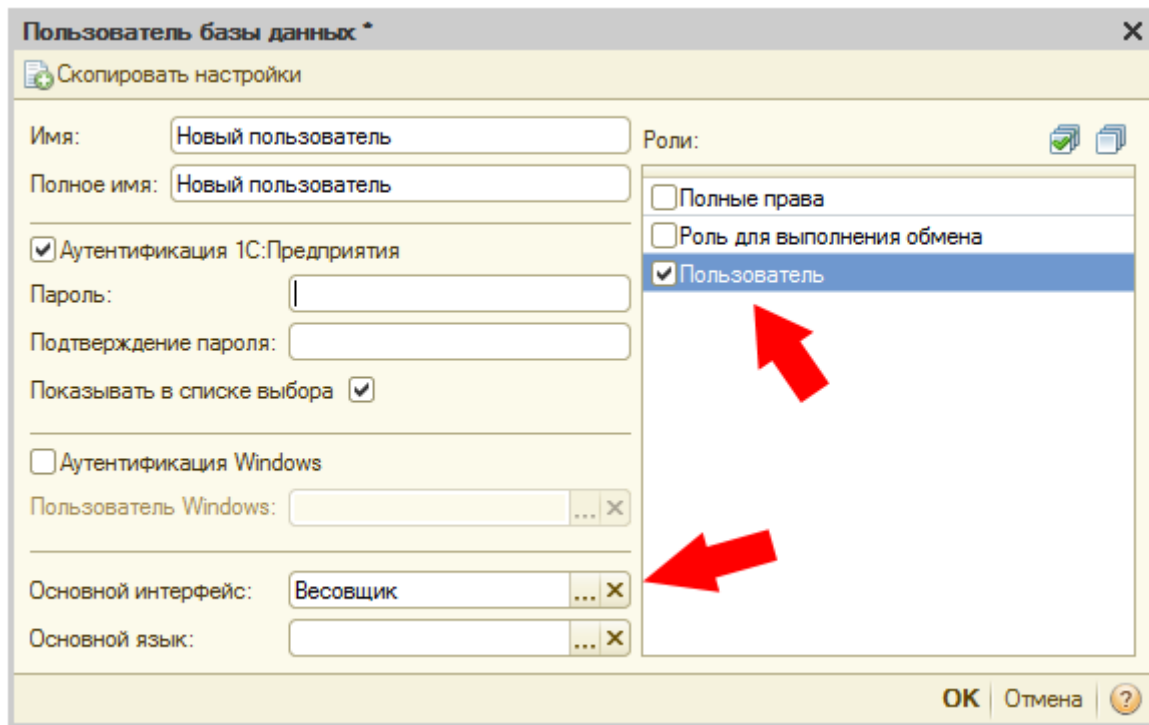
Пользователь базы данных *

Скопировать настройки

Имя: Новый пользователь

Полное имя: Новый пользователь

Аутентификация 1С:Предприятия

Пароль:

Подтверждение пароля:

Показывать в списке выбора

Аутентификация Windows

Пользователь Windows: ...

Основной интерфейс: Весовщик ...

Основной язык: ...

Роли:

Полные права

Роль для выполнения обмена

Пользователь

OK | Отмена | ?